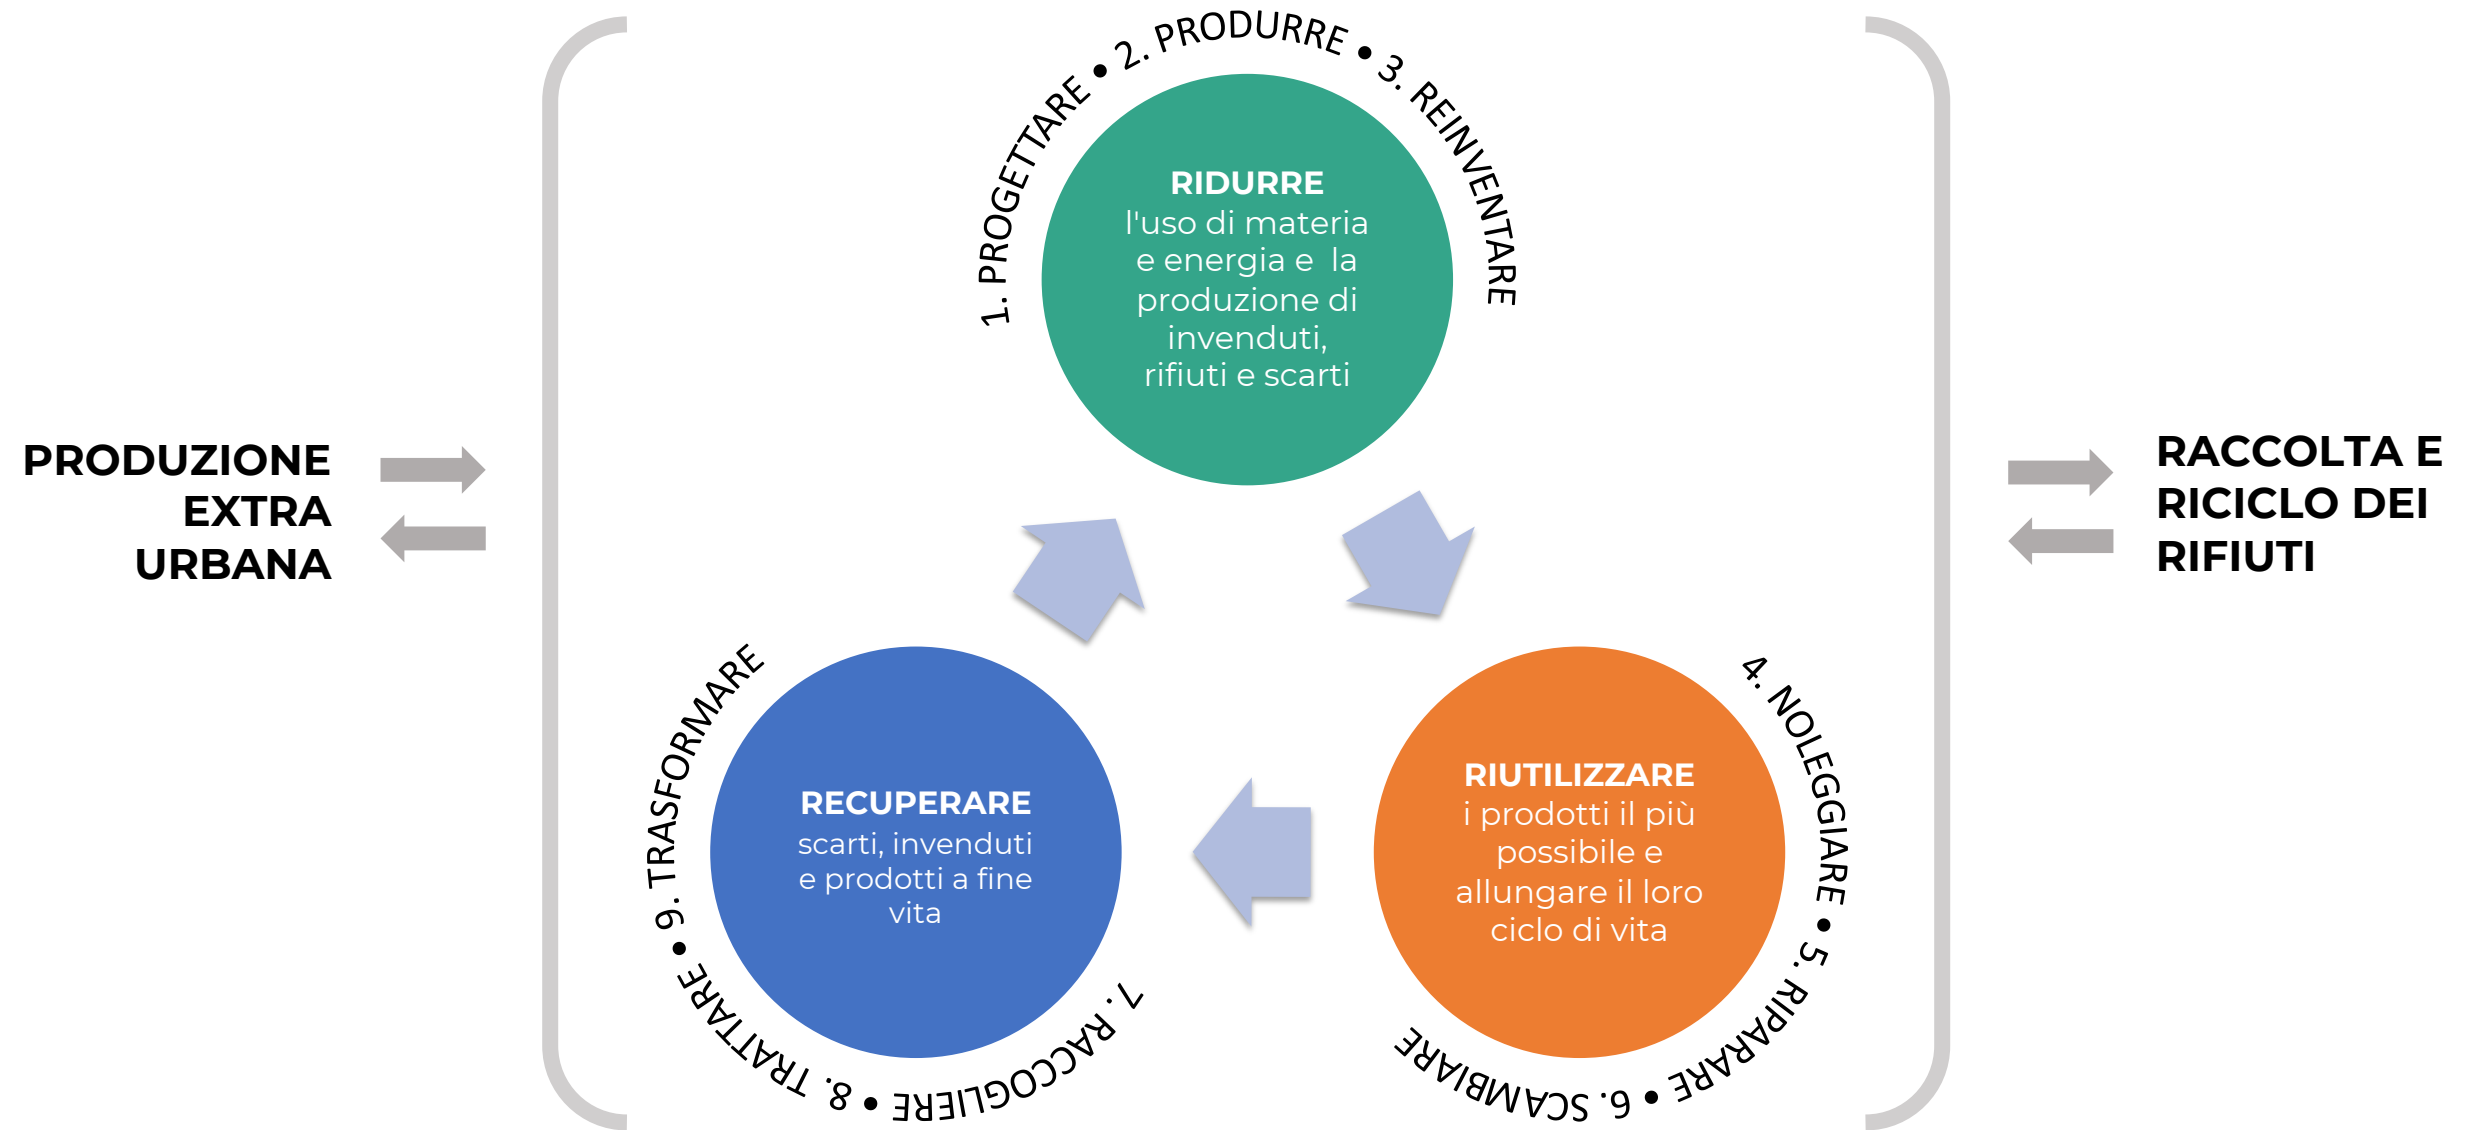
PRODUZIONE EXTRA URBANA

1. PROGETTARE • 2. PRODURRE • 3. REINVENTARE

RIDURRE
l'uso di materia e energia e la produzione di invenduti, rifiuti e scarti

RACCOLTA E RICICLO DEI RIFIUTI

4. NOLEGGIARE • 5. RIPARARE • 6. SCAMBIARE

RIUTILIZZARE
i prodotti il più possibile e allungare il loro ciclo di vita

7. RACCOGLIERE • 8. TRATTARE • 9. TRASFORMARE

RECUPERARE
scarti, invenduti e prodotti a fine vita